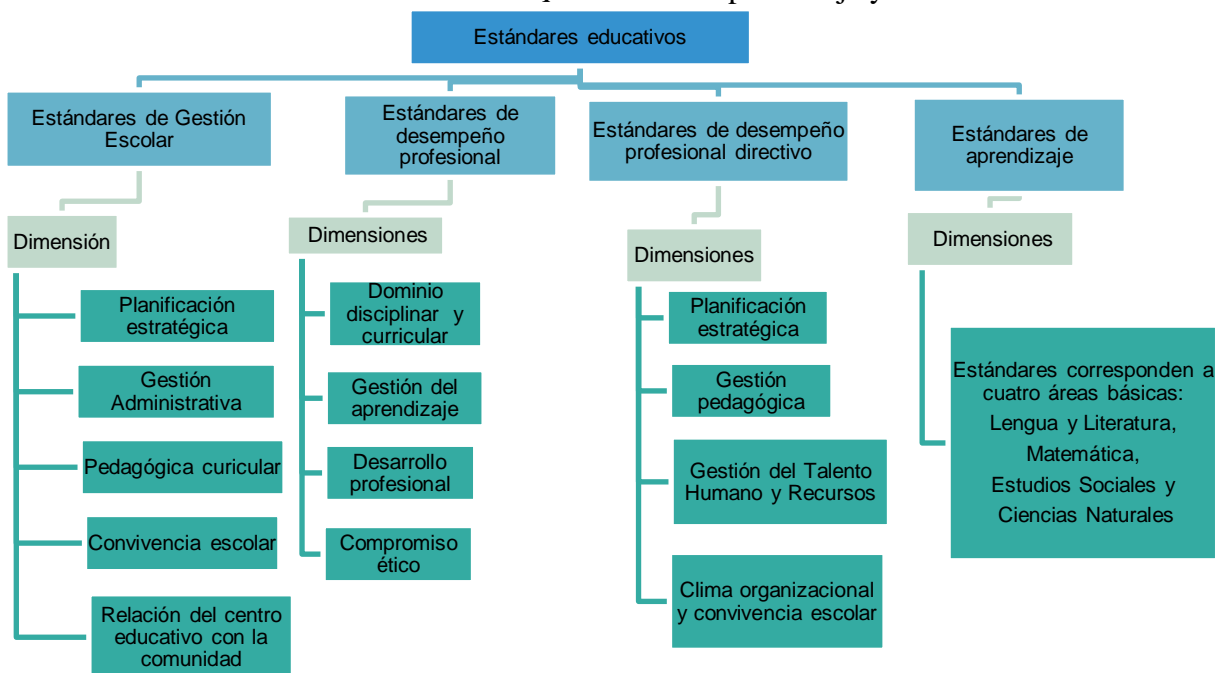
Estándares educativos

Estándares de Gestión Escolar

Dimensión

Planificación estratégica

Gestión Administrativa

Pedagógica curicular

Convivencia escolar

Relación del centro educativo con la comunidad

Estándares de desempeño profesional

Dimensiones

Dominio disciplinar y curricular

Gestión del aprendizaje

Desarrollo profesional

Compromiso ético

Estándares de desempeño profesional directivo

Dimensiones

Planificación estratégica

Gestión pedagógica

Gestión del Talento Humano y Recursos

Clima organizacional y convivencia escolar

Estándares de aprendizaje

Dimensiones

Estándares corresponden a cuatro áreas básicas: Lengua y Literatura, Matemática, Estudios Sociales y Ciencias Naturales